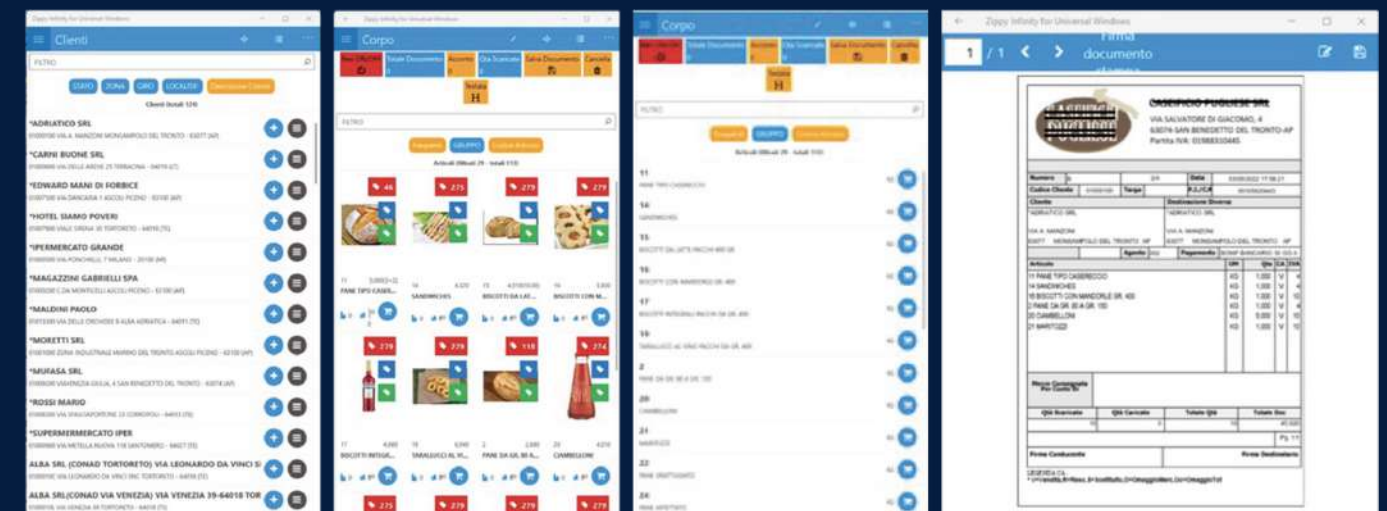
Zippy Infinity for Universal Windows

Clienti

FILTRO

STATO ZONA GIRO LOCALITA' Descrizione Cliente

Clienti (totali 124)

*ADRIATICO SRL

*CARNI BUONE SRL

*EDWARD MANI DI FORBICE

*HOTEL SIAMO POVERI

*IPERMERCATO GRANDE

*MAGAZZINI GABRIELLI SPA

*MALDINI PAOLO

*MORETTI SRL

*MUFASA SRL

*ROSSI MARIO

*SUPERMERMERCATO IPER

ALBA SRL (CONAD TORTORETO) VIA LEONARDO DA VINCI S

ALBA SRL(CONAD VIA VENEZIA) VIA VENEZIA 39-64018 TOR

Zippy Infinity for Universal Windows

Corpo

Non ORDINI Totale Documento Acconto Qta Scaricata Salva Documento Cancella

Testata

FILTRO

Frequenti GRUPPO Codice Articolo

Articoli (filtrati 29 - totali 113)

46 275 279 279

PANE TIPO CASER... SANDWICHES BISCOTTI DA LAT... BISCOTTI CON M...

278 279 118 274

BISCOTTI INTEGR... TARALLUCCI AL V... PANE DA GR. 80 A... CIAMBELLONI

275 279 279 279

Corpo

Non ORDINI Totale Documento Acconto Qta Scaricata Salva Documento Cancella

Testata

FILTRO

Frequenti GRUPPO Codice Articolo

Articoli (filtrati 29 - totali 113)

11
PANE TIPO CASERECCIO

14
SANDWICHES

15
BISCOTTI DA LATTE

16
BISCOTTI CON MANDORLE

17
BISCOTTI INTEGRALI

18
TARALLUCCI AL VINO

2
PANE DA GR. 80 A GR. 150

20
CIAMBELLONI

21
MARITOZZI

22
PANE GRATTUGIATO

24

Zippy Infinity for Universal Windows

1 / 1 Firma documento

CASEIFICIO PUGLIESE SRL
VIA SALVATORE DI GIACOMO, 4
63074 SAN BENEDETTO DEL TRONTO AP
Partita IVA: 01988330445

Numero | Data
Codice Cliente | Targa | P.I./C.F.
Cliente | Destinazione Diversa
*ADRIATICO SRL | *ADRIATICO SRL
VIA A. MANZONI | VIA A. MANZONI
MONSAMPOLO DEL TRONTO AP | MONSAMPOLO DEL TRONTO AP
Agente | Pagamento

Articolo | UM | Qta | CA | IVA
11 PANE TIPO CASERECCIO | KG | 1,000 | V
14 SANDWICHES | KG | 1,000 | V
15 BISCOTTI CON MANDORLE GR. 400 | KG | 1,000 | V
2 PANE DA GR. 80 A GR. 150 | KG | 1,000 | V
20 CIAMBELLONI | KG | 5,000 | V
21 MARITOZZI | KG | 1,000 | V

Merce Consegnata Per Conto Di

Qtà Scaricata | Qtà Caricata | Totale Qtà | Totale Doc

Firma Conducente | Firma Destinatario

LEGENDA CA:
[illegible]